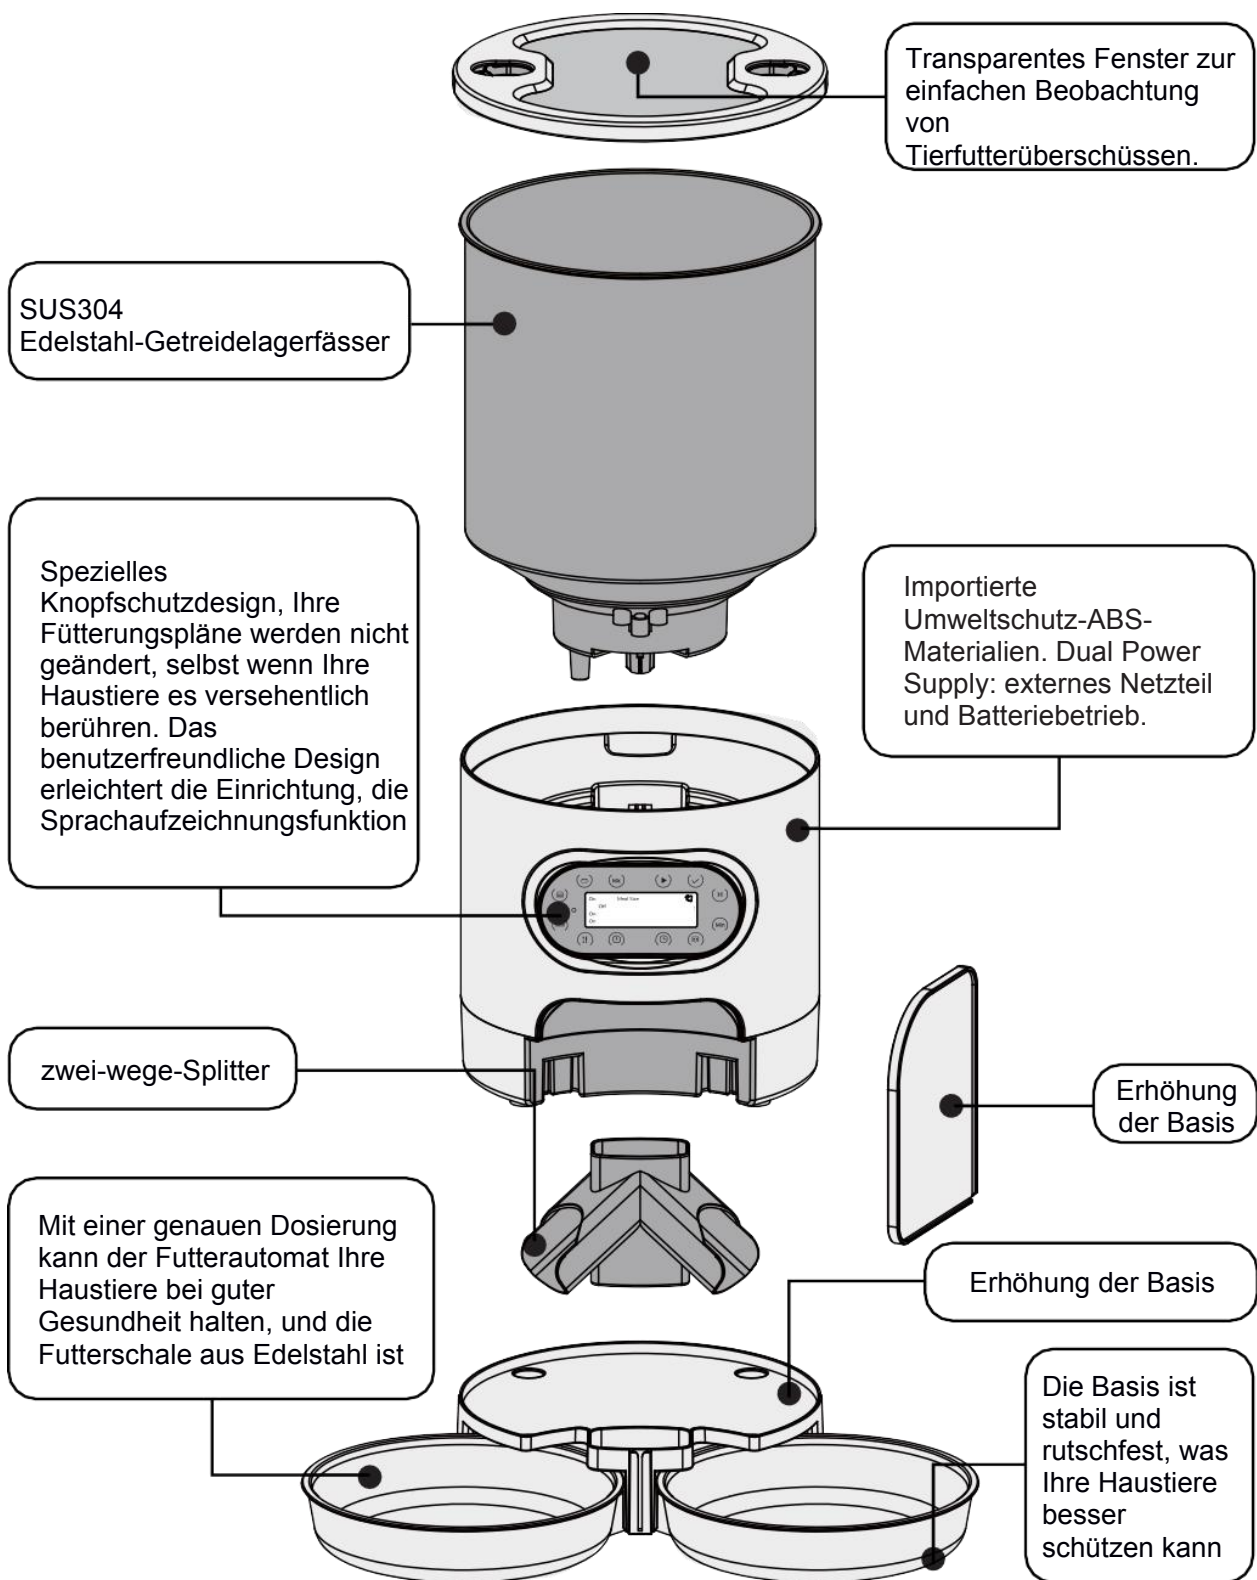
Transparentes Fenster zur einfachen Beobachtung von Tierfutterüberschüssen.

SUS304 Edelstahl-Getreidelagerfässer

Spezielles Knopfschutzdesign, Ihre Fütterungspläne werden nicht geändert, selbst wenn Ihre Haustiere es versehentlich berühren. Das benutzerfreundliche Design erleichtert die Einrichtung, die Sprachaufzeichnungsfunktion

Importierte Umweltschutz-ABS-Materialien. Dual Power Supply: externes Netzteil und Batteriebetrieb.

zwei-wege-Splitter

Erhöhung der Basis

Mit einer genauen Dosierung kann der Futterautomat Ihre Haustiere bei guter Gesundheit halten, und die Futterschale aus Edelstahl ist

Erhöhung der Basis

Die Basis ist stabil und rutschfest, was Ihre Haustiere besser schützen kann